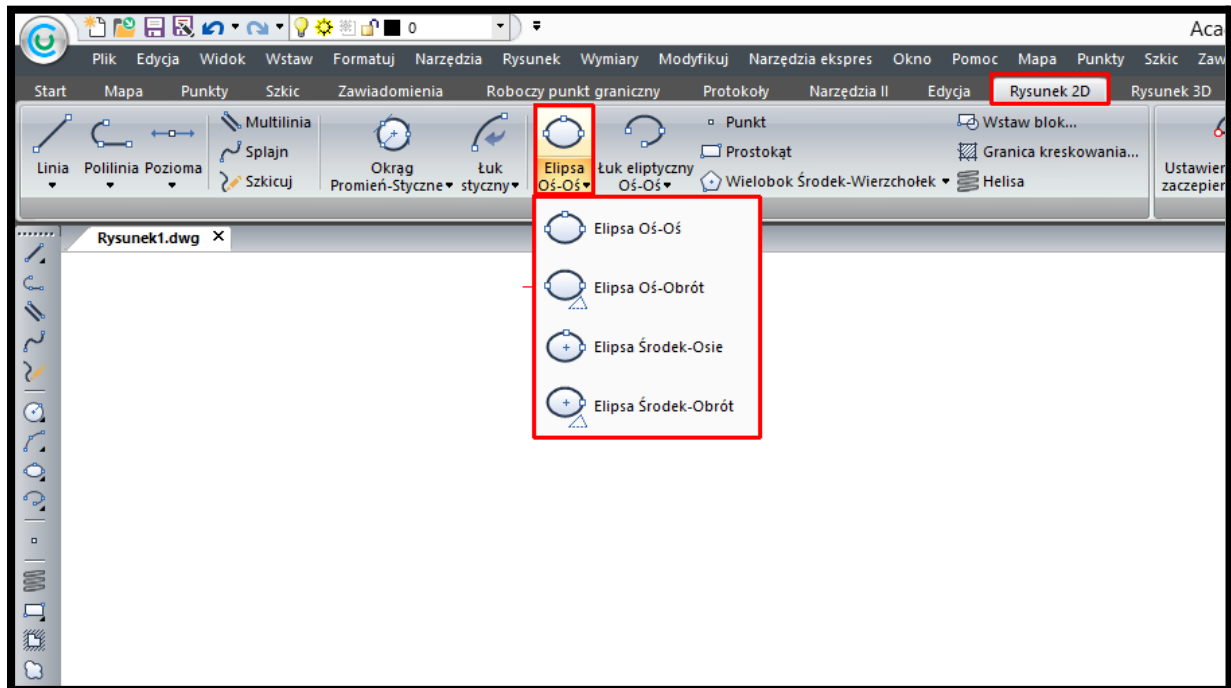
0

Aca

Plik Edycja Widok Wstaw Formatuj Narzędzia Rysunek Wymiary Modyfikuj Narzędzia ekspres Okno Pomoc Mapa Punkty Szkic Zaw

Start Mapa Punkty Szkic Zawiadomienia Roboczy punkt graniczny Protokoły Narzędzia II Edycja Rysunek 2D Rysunek 3D

Linia
Polilinia
Pozioma
Multilinia
Splajn
Szkicuj
Okrąg Promień-Styczne
Łuk styczny
Elipsa Oś-Oś
Łuk eliptyczny Oś-Oś
Punkt
Prostokąt
Wielobok Środek-Wierzchołek
Wstaw blok...
Granica kreskowania...
Helisa
Ustawien zaczepien

Rysunek1.dwg ×

Elipsa Oś-Oś
Elipsa Oś-Obrót
Elipsa Środek-Osie
Elipsa Środek-Obrót